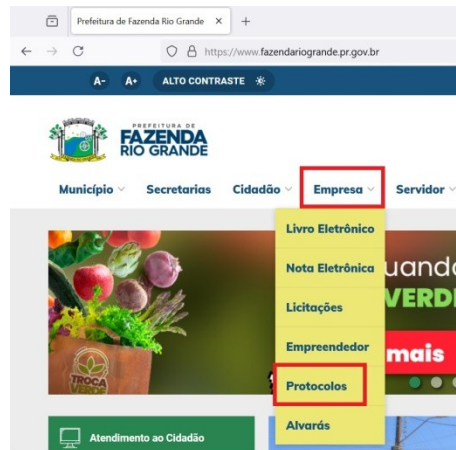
Prefeitura de Fazenda Rio Grande ×
+
https://www.fazendariogrande.pr.gov.br
A- A+ ALTO CONTRASTE
PREFEITURA DE
FAZENDA
RIO GRANDE
Município
Secretarias
Cidadão
Empresa
Servidor
Livro Eletrônico
Nota Eletrônica
Licitações
Empreendedor
Protocolos
Alvarás
uando
VERD
mais
TROCA VERDE
Atendimento ao Cidadão